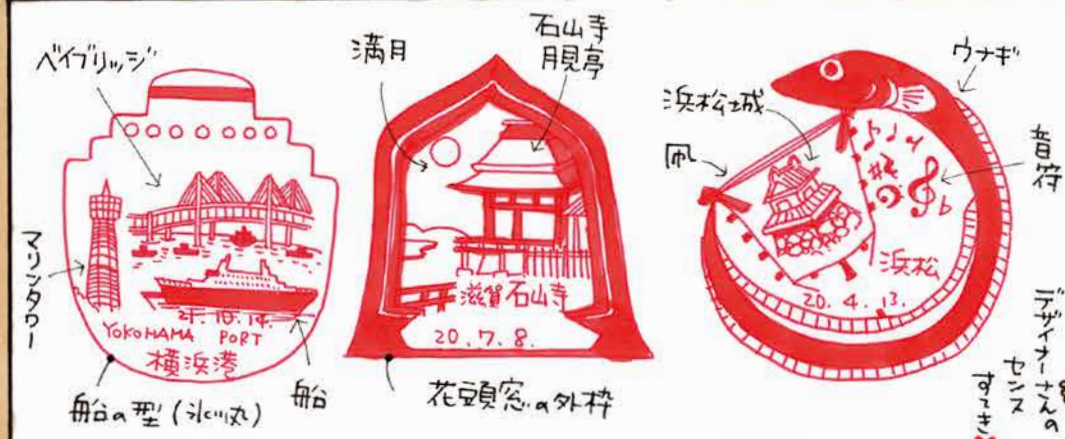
ベイブリッジ

マリンタワー

21.10.14.
YOKOHAMA PORT
横浜港

船

船の型（氷川丸）

満月

石山寺
月見亭

滋賀 石山寺
20.7.8.

花頭窓の外枠

ウナギ

浜松城

凧

音符

浜松
20.4.13.

デザイナーさんのセンスすてき